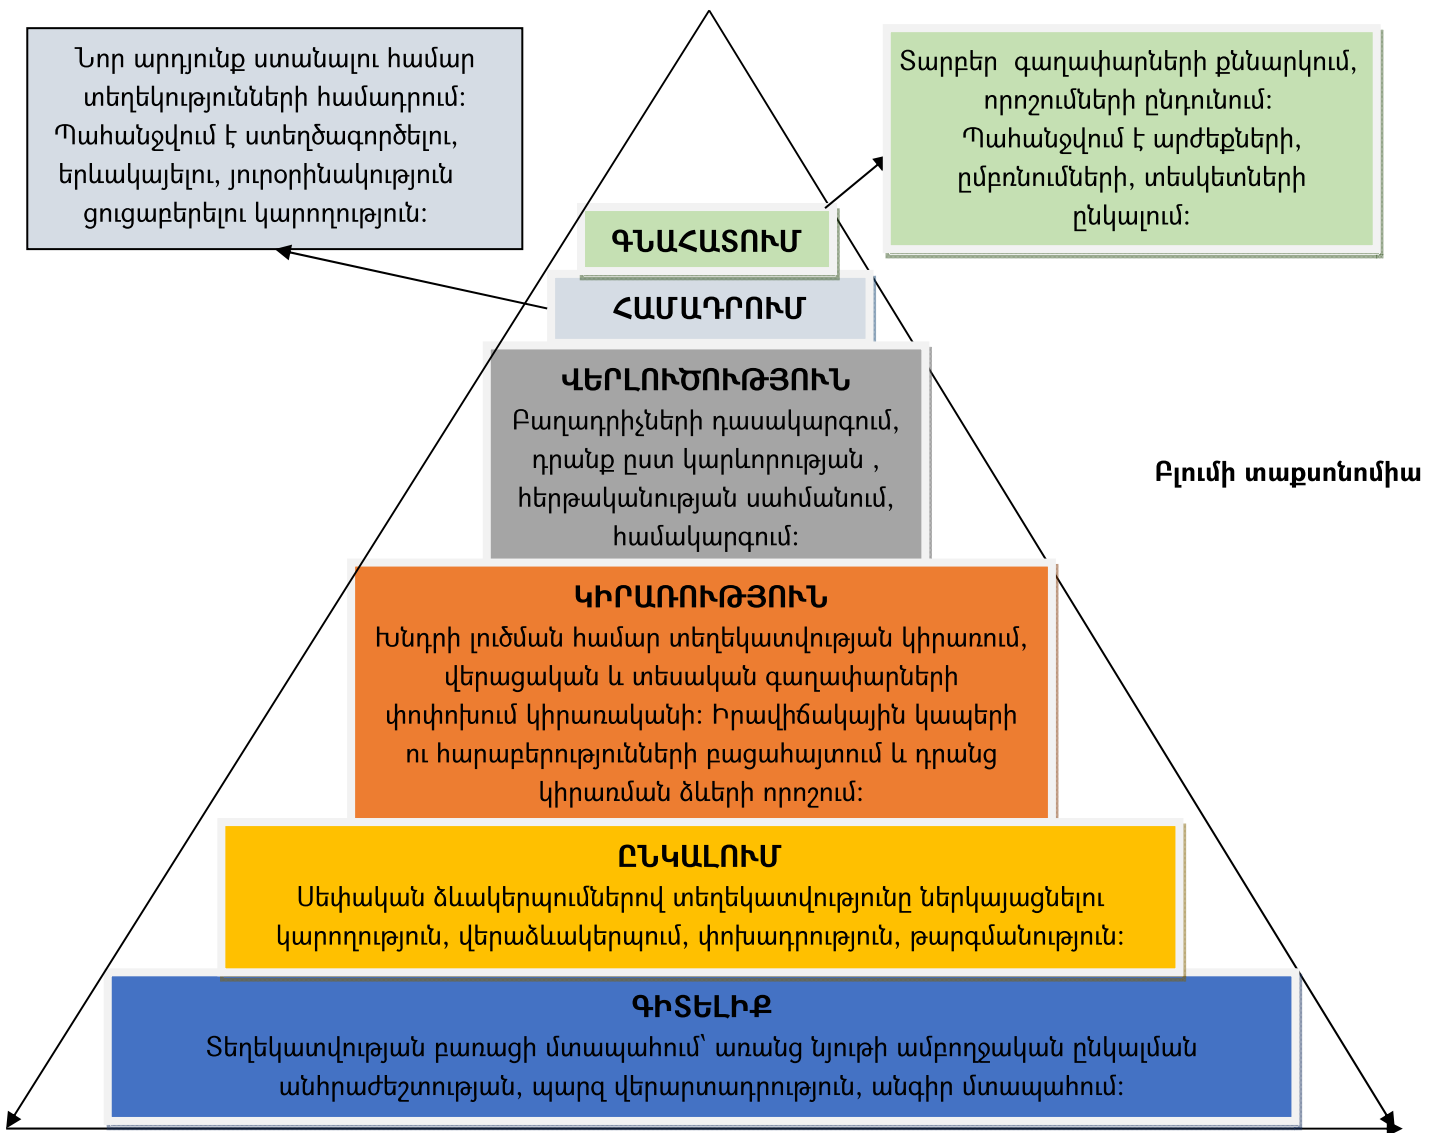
Նոր արդյունք ստանալու համար տեղեկությունների համադրում: Պահանջվում է ստեղծագործելու, երևակայելու, յուրօրինակություն ցուցաբերելու կարողություն:

Տարբեր գաղափարների քննարկում, որոշումների ընդունում: Պահանջվում է արժեքների, ըմբռնումների, տեսկետների ընկալում:

ԳՆԱՀԱՏՈՒՄ

ՀԱՄԱԴՐՈՒՄ

ՎԵՐԼՈՒԾՈՒԹՅՈՒՆ
Բաղադրիչների դասակարգում, դրանք ըստ կարևորության, հերթականության սահմանում, համակարգում:

Բլումի տաքսոնոմիա

ԿԻՐԱՌՈՒԹՅՈՒՆ
Խնդրի լուծման համար տեղեկատվության կիրառում, վերացական և տեսական գաղափարների փոփոխում կիրառականի: Իրավիճակային կապերի ու հարաբերությունների բացահայտում և դրանց կիրառման ձևերի որոշում:

ԸՆԿԱԼՈՒՄ
Սեփական ձևակերպումներով տեղեկատվությունը ներկայացնելու կարողություն, վերաձևակերպում, փոխադրություն, թարգմանություն:

ԳԻՏԵԼԻՔ
Տեղեկատվության բառացի մտապահում՝ առանց նյութի ամբողջական ընկալման անհրաժեշտության, պարզ վերարտադրություն, անգիր մտապահում: